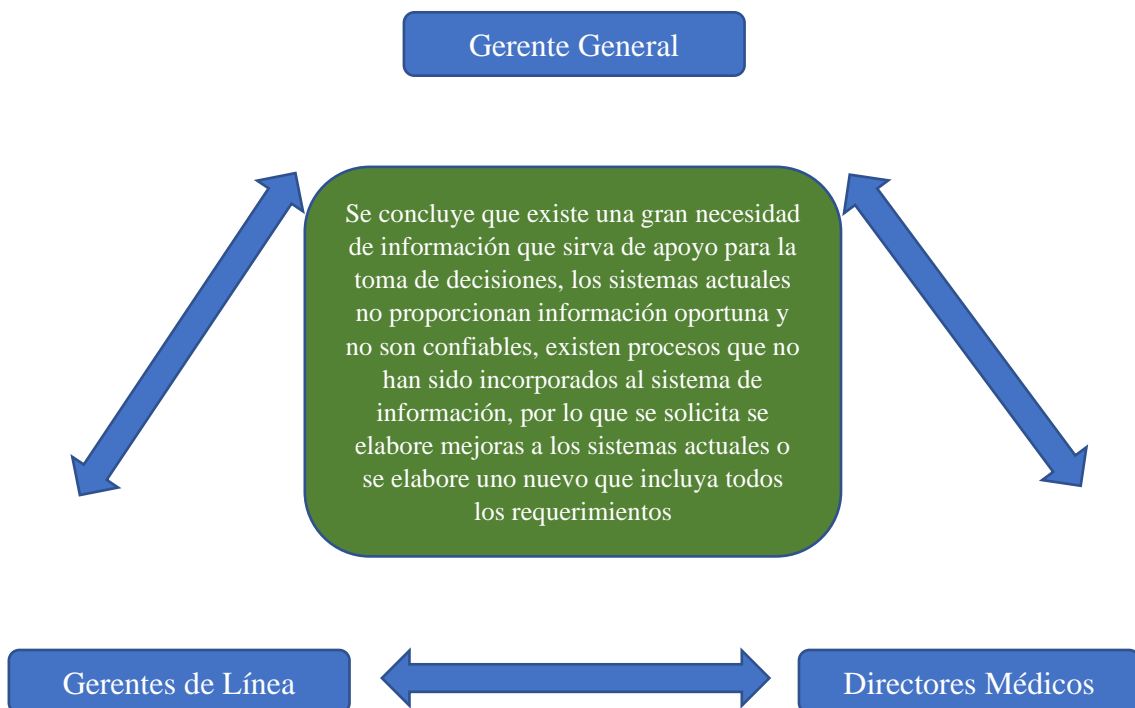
Gerente General

Se concluye que existe una gran necesidad de información que sirva de apoyo para la toma de decisiones, los sistemas actuales no proporcionan información oportuna y no son confiables, existen procesos que no han sido incorporados al sistema de información, por lo que se solicita se elabore mejoras a los sistemas actuales o se elabore uno nuevo que incluya todos los requerimientos

Gerentes de Línea

Directores Médicos